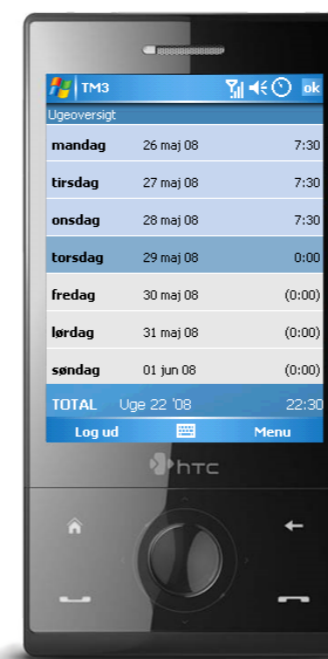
TM3 ok

Ugeoversigt

| | | |
|---|---|---|
| mandag | 26 maj 08 | 7:30 |
| tirsdag | 27 maj 08 | 7:30 |
| onsdag | 28 maj 08 | 7:30 |
| torsdag | 29 maj 08 | 0:00 |
| fredag | 30 maj 08 | (0:00) |
| lørdag | 31 maj 08 | (0:00) |
| søndag | 01 jun 08 | (0:00) |

TOTAL Uge 22 '08 22:30

Log ud Menu

htc